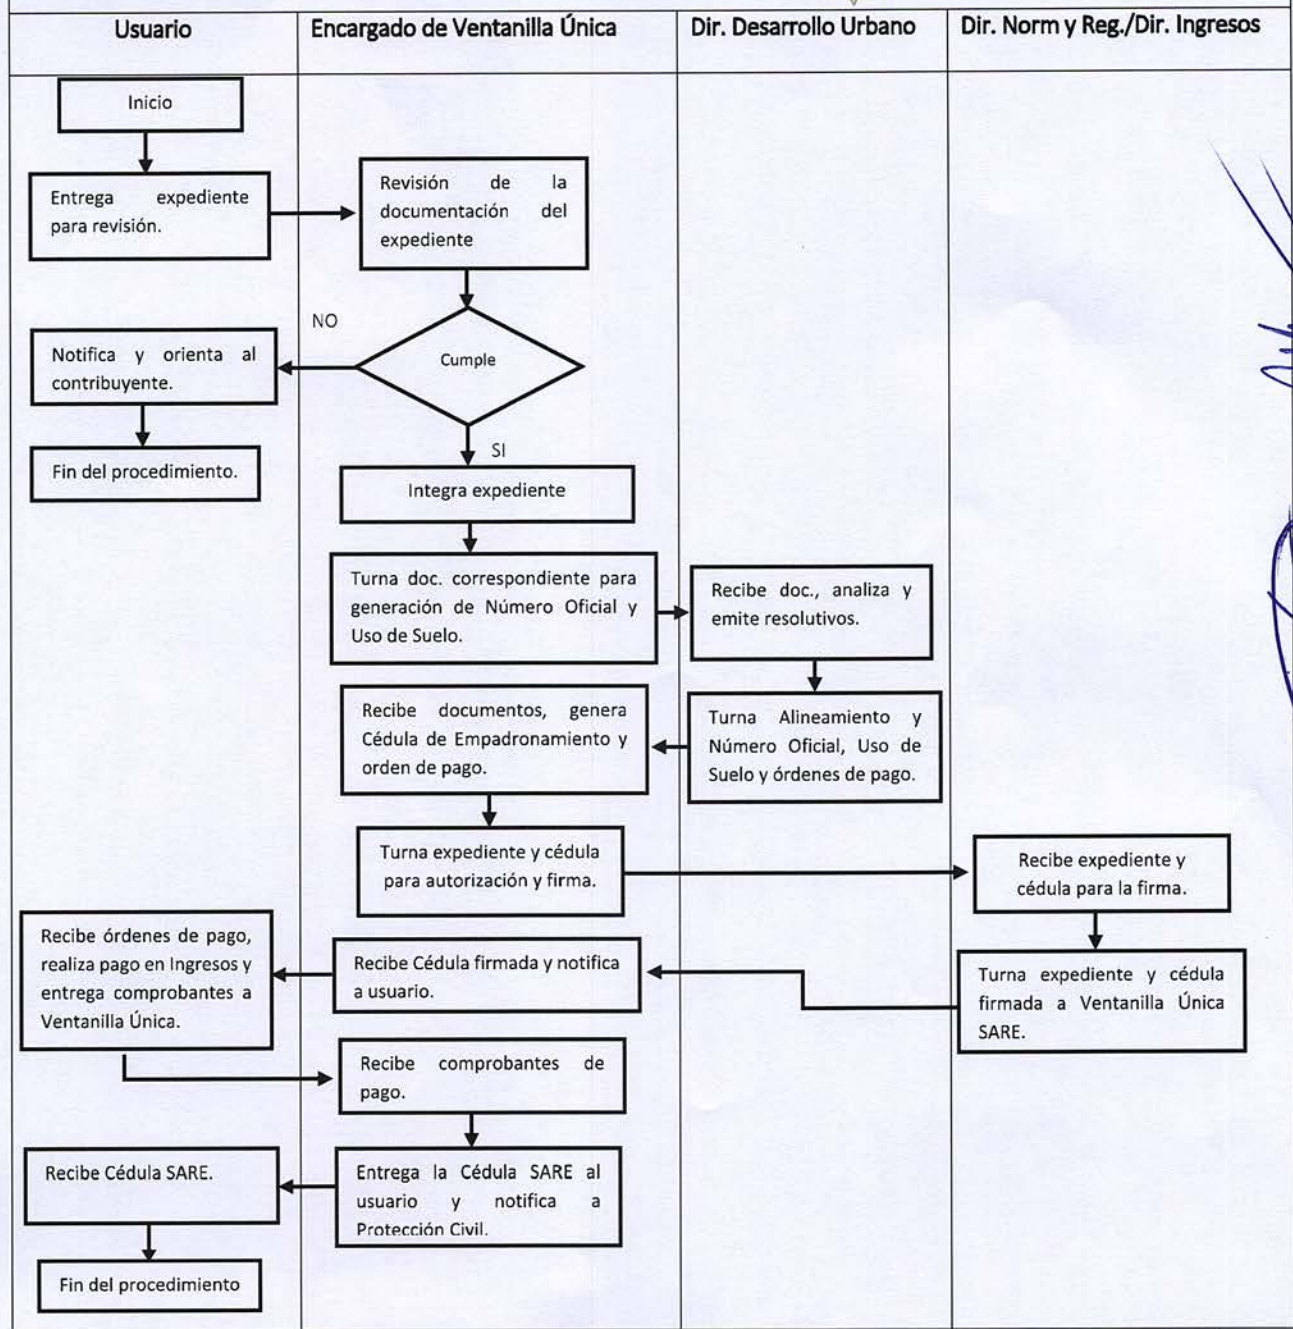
Usuario

Encargado de Ventanilla Única

Dir. Desarrollo Urbano

Dir. Norm y Reg./Dir. Ingresos

Inicio

Entrega expediente para revisión.

Revisión de la documentación del expediente

NO

Cumple

Notifica y orienta al contribuyente.

Fin del procedimiento.

SI

Integra expediente

Turna doc. correspondiente para generación de Número Oficial y Uso de Suelo.

Recibe doc., analiza y emite resolutivos.

Recibe documentos, genera Cédula de Empadronamiento y orden de pago.

Turna Alineamiento y Número Oficial, Uso de Suelo y órdenes de pago.

Turna expediente y cédula para autorización y firma.

Recibe expediente y cédula para la firma.

Recibe órdenes de pago, realiza pago en Ingresos y entrega comprobantes a Ventanilla Única.

Recibe Cédula firmada y notifica a usuario.

Turna expediente y cédula firmada a Ventanilla Única SARE.

Recibe comprobantes de pago.

Recibe Cédula SARE.

Entrega la Cédula SARE al usuario y notifica a Protección Civil.

Fin del procedimiento